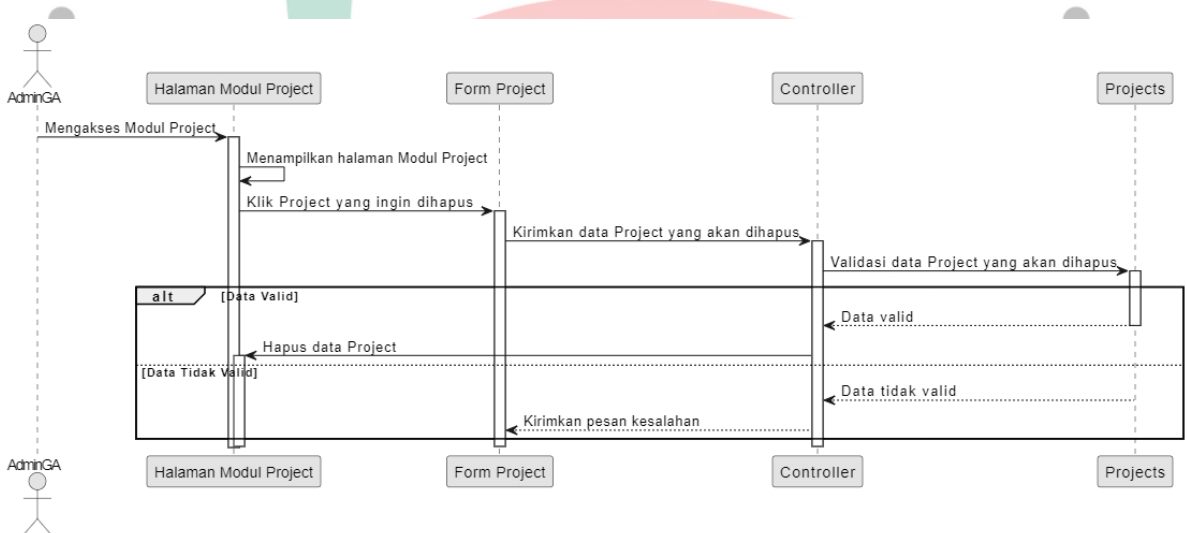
AdminGA

Halaman Modul Project

Form Project

Controller

Projects

Mengakses Modul Project

Menampilkan halaman Modul Project

Klik Project yang ingin dihapus

Kirimkan data Project yang akan dihapus

Validasi data Project yang akan dihapus

alt [Data Valid]

Data valid

Hapus data Project

[Data Tidak Valid]

Data tidak valid

Kirimkan pesan kesalahan

AdminGA

Halaman Modul Project

Form Project

Controller

Projects